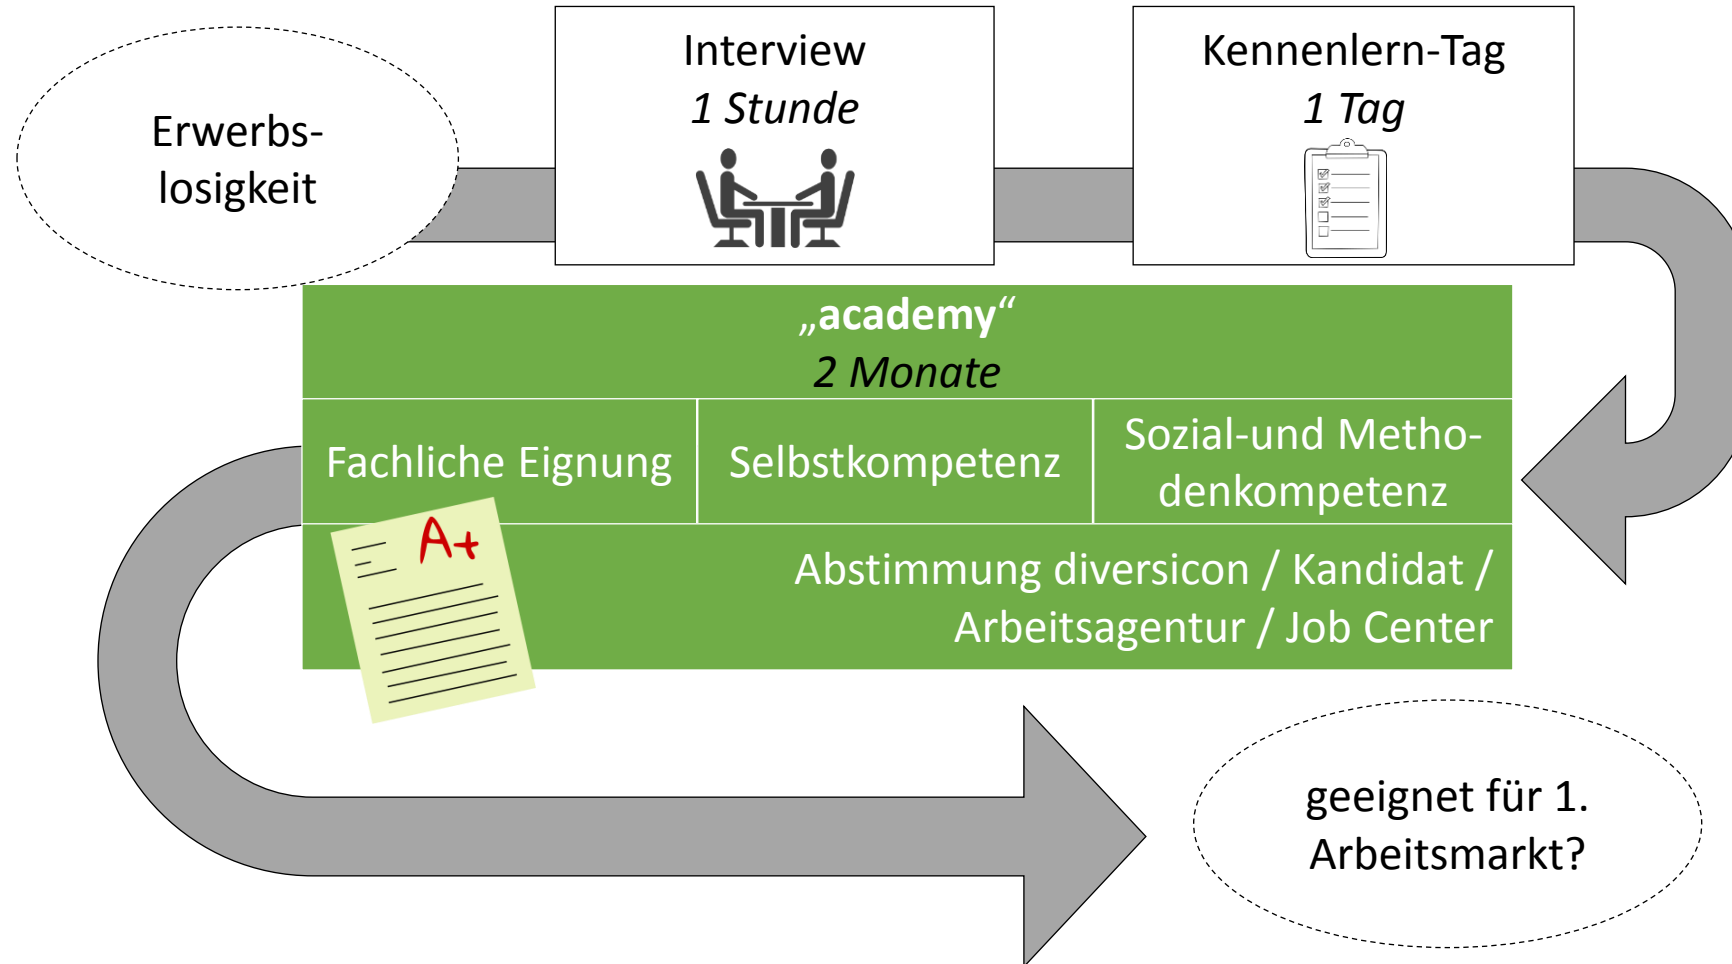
Erwerbslosigkeit

Interview
1 Stunde

Kennenlern-Tag
1 Tag

„academy“
2 Monate

Fachliche Eignung

Selbstkompetenz

Sozial-und Methodenkompetenz

A+

Abstimmung diversicon / Kandidat / Arbeitsagentur / Job Center

geeignet für 1. Arbeitsmarkt?